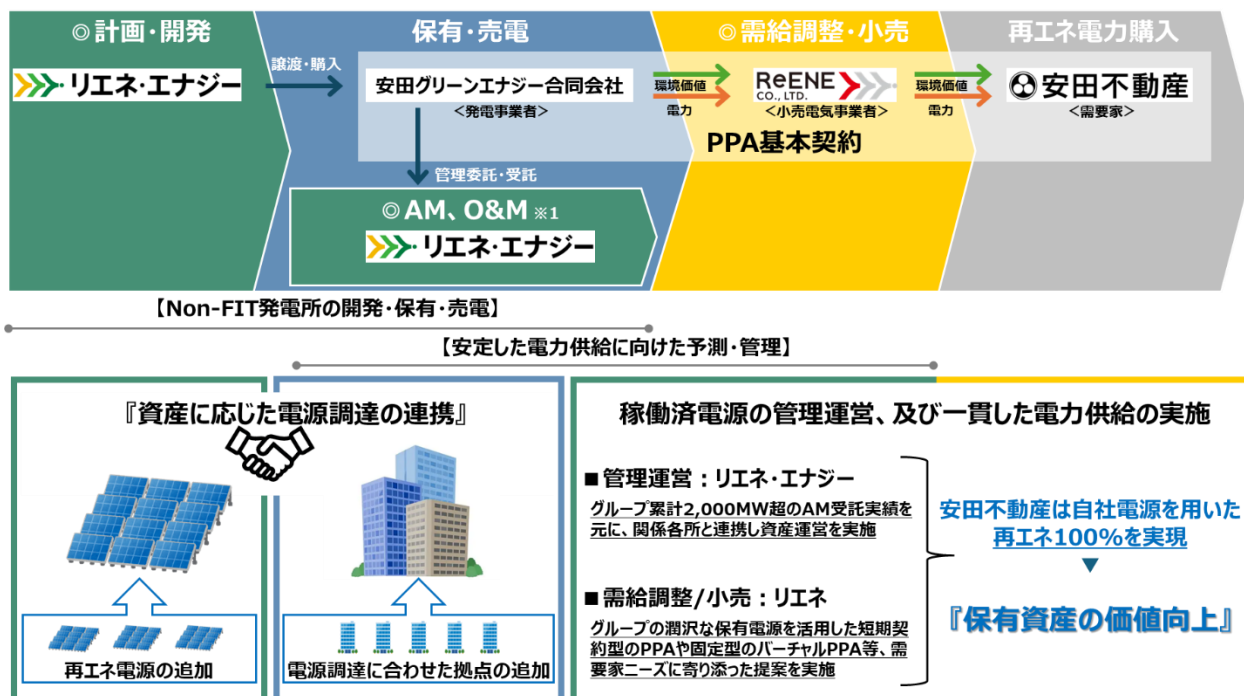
◎計画・開発

リエネ・エナジー

譲渡・購入

保有・売電

安田グリーンエナジー合同会社
＜発電事業者＞

管理委託・受託

◎AM、O&M ※1

リエネ・エナジー

◎需給調整・小売

環境価値
電力

ReENE CO., LTD.
＜小売電気事業者＞

PPA基本契約

再エネ電力購入

環境価値
電力

安田不動産
＜需要家＞

【Non-FIT発電所の開発・保有・売電】

【安定した電力供給に向けた予測・管理】

『資産に応じた電源調達の連携』

再エネ電源の追加

電源調達に合わせた拠点の追加

稼働済電源の管理運営、及び一貫した電力供給の実施

■管理運営：リエネ・エナジー

グループ累計2,000MW超のAM受託実績を元に、関係各所と連携し資産運営を実施

■需給調整/小売：リエネ

グループの潤沢な保有電源を活用した短期契約型のPPAや固定型のバーチャルPPA等、需要家ニーズに寄り添った提案を実施

安田不動産は自社電源を用いた再エネ100%を実現

『保有資産の価値向上』